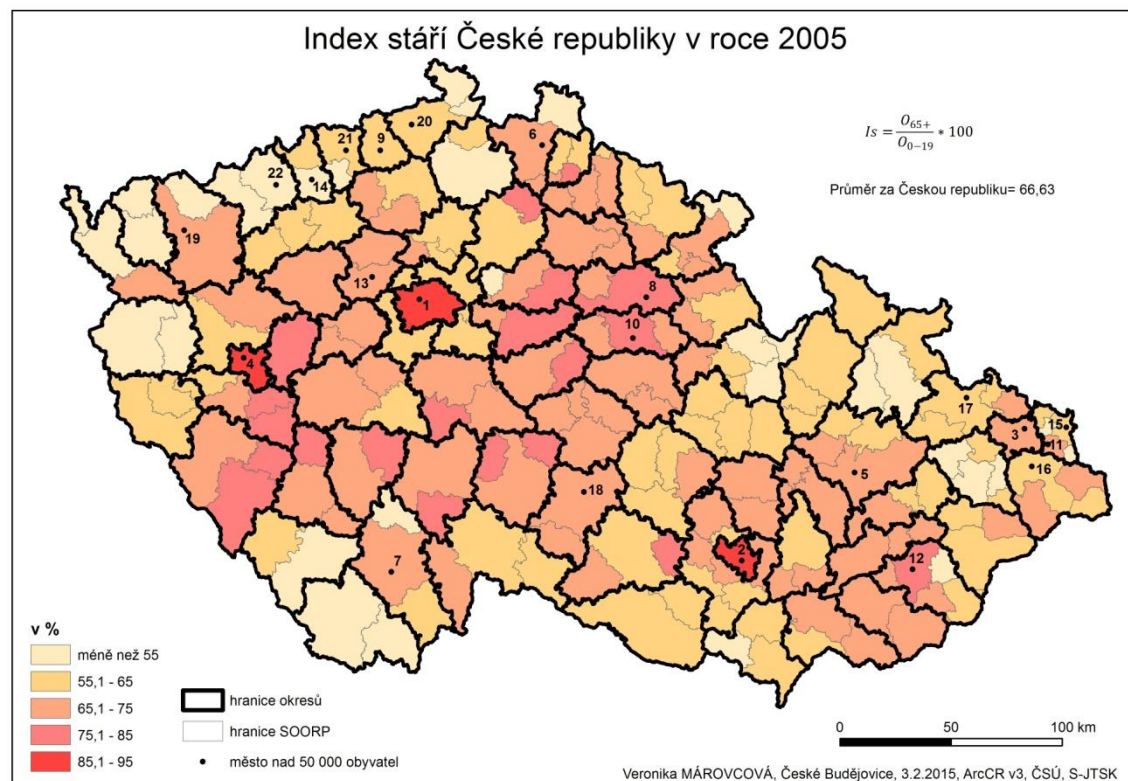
Index stáří České republiky v roce 2005

$Is = \frac{O_{65+}}{O_{0-19}} * 100$

Průměr za Českou republiku= 66,63

20
9
21
6
22
14
19
13
1
8
10
4
17
15
3
11
5
16
18
2
12
7

v %
méně než 55
55,1 - 65
65,1 - 75
75,1 - 85
85,1 - 95

hranice okresů
hranice SOORP
město nad 50 000 obyvatel

0
50
100 km

Veronika MÁROVCOVÁ, České Budějovice, 3.2.2015, ArcCR v3, ČSÚ, S-JTSK